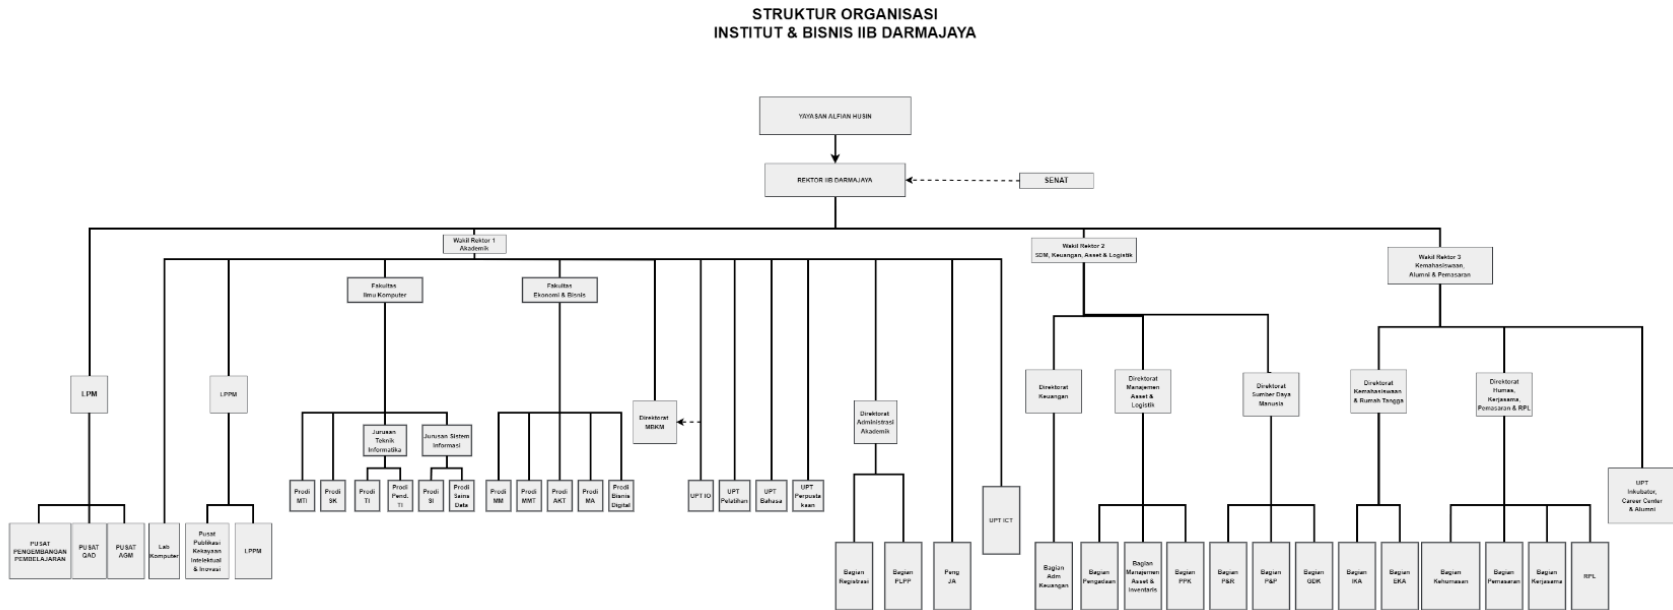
STRUKTUR ORGANISASI
INSTITUT & BISNIS IIB DARMAJAYA

YAYASAN ALFIAN HUSIN

REKTOR IIB DARMAJAYA

SENAT

Wakil Rektor 1 Akademik

Wakil Rektor 2 SDM, Keuangan, Asset & Logistik

Wakil Rektor 3 Kemahasiswaan, Alumni & Pemasaran

LPM

PUSAT PENGEMBANGAN PEMBELAJARAN

PUSAT QAO

PUSAT AGM

Lab Komputer

LPPM

Pusat Publikasi Kekayaan Intelektual & Inovasi

LPPM

Fakultas Ilmu Komputer

Jurusan Teknik Informatika

Jurusan Sistem Informasi

Prodi MTI

Prodi SK

Prodi TI

Prodi Pend. TI

Prodi SI

Prodi Sains Data

Fakultas Ekonomi & Bisnis

Prodi MM

Prodi MMT

Prodi AKT

Prodi MA

Prodi Bisnis Digital

Direktorat MBKM

UPT IO

UPT Pelatihan

UPT Bahasa

UPT Perpustakaan

Direktorat Administrasi Akademik

Bagian Registrasi

Bagian PLPP

Peng JA

UPT ICT

Direktorat Keuangan

Bagian Adm Keuangan

Direktorat Manajemen Asset & Logistik

Bagian Pengadaan

Bagian Manajemen Asset & Inventaris

Bagian PPK

Direktorat Sumber Daya Manusia

Bagian P&R

Bagian P&P

Bagian GDK

Direktorat Kemahasiswaan & Rumah Tangga

Bagian IKA

Bagian EKA

Direktorat Humas, Kerjasama, Pemasaran & RPL

Bagian Kehumasan

Bagian Pemasaran

Bagian Kerjasama

RPL

UPT Inkubator, Career Center & Alumni